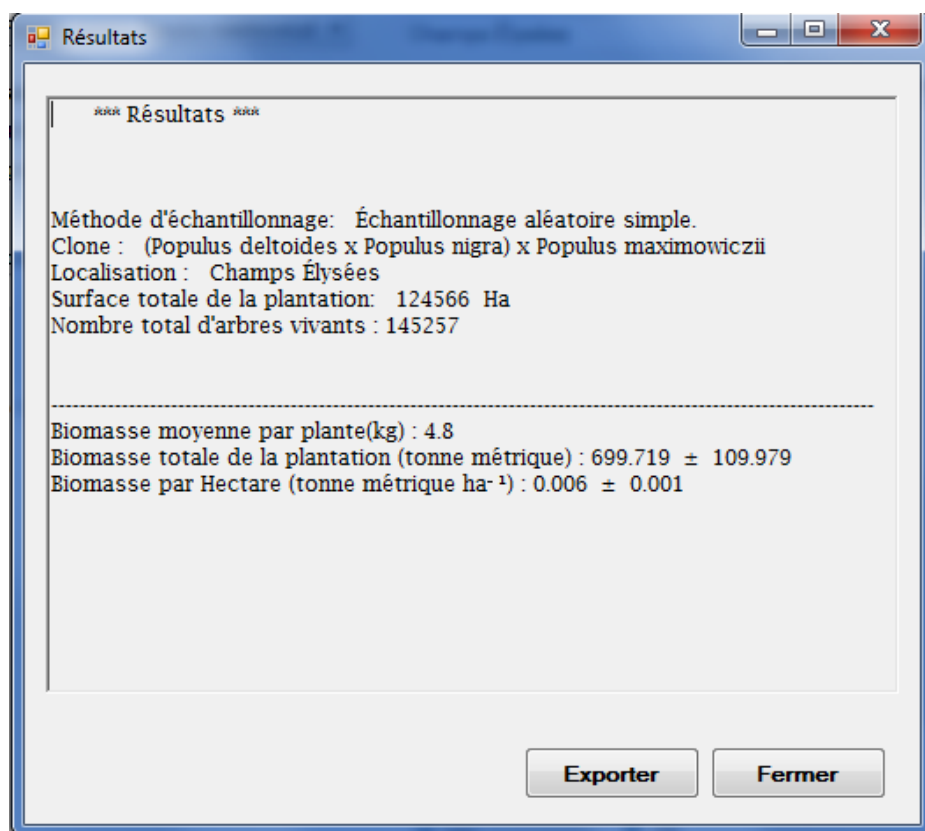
Résultats

*** Résultats ***

Méthode d'échantillonnage: Échantillonnage aléatoire simple.
Clone : (Populus deltoides x Populus nigra) x Populus maximowiczii
Localisation : Champs Élysées
Surface totale de la plantation: 124566 Ha
Nombre total d'arbres vivants : 145257

--------------------------------------------------------------------------------------------

Biomasse moyenne par plante(kg) : 4.8
Biomasse totale de la plantation (tonne métrique) : 699.719 ± 109.979
Biomasse par Hectare (tonne métrique ha$^{-1}$) : 0.006 ± 0.001

Exporter
Fermer